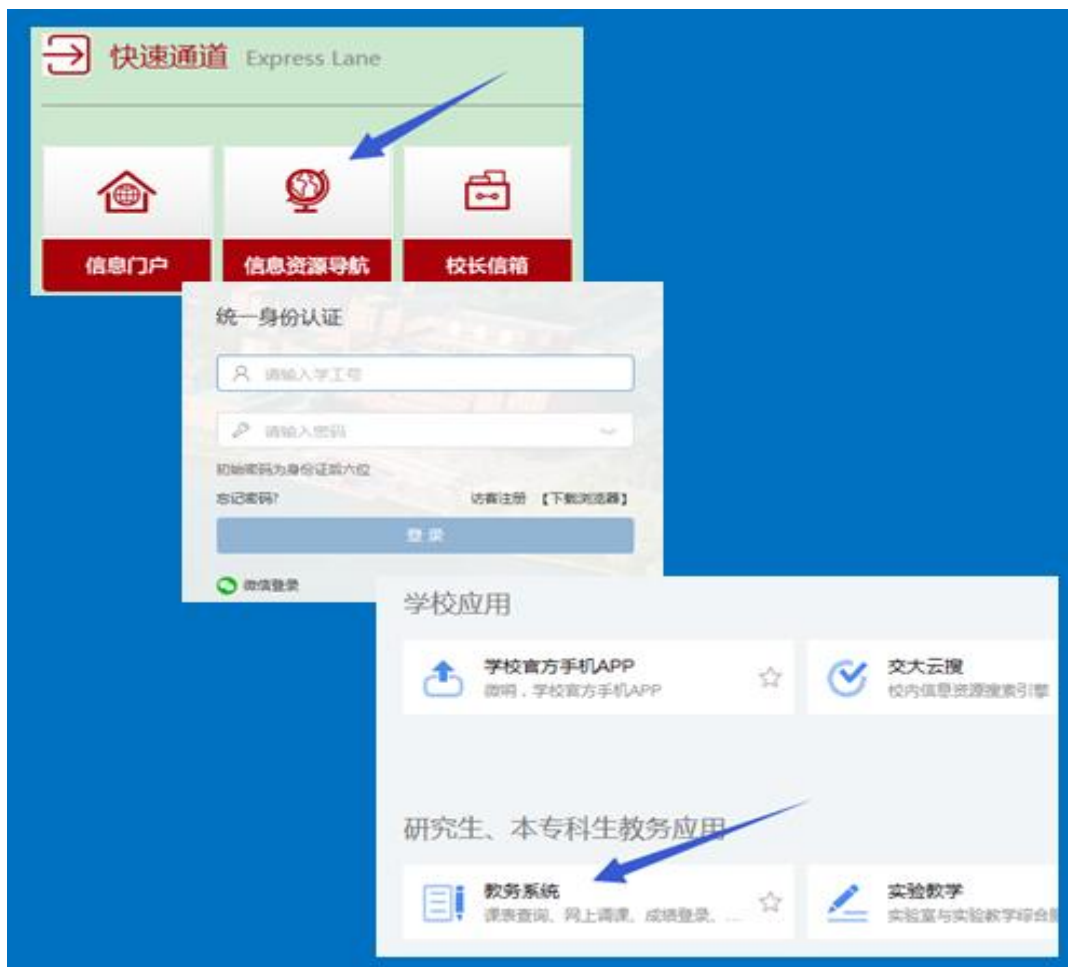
快速通道 Express Lane

信息门户
信息资源导航
校长信箱

统一身份认证

请输入学工号

请输入密码

初始密码为身份证后六位

忘记密码?
访客注册 【下载浏览器】

登录

微信登录

学校应用

学校官方手机APP
微哨，学校官方手机APP

交大云搜
校内信息资源搜索引擎

研究生、本专科生教务应用

教务系统
课表查询、网上调课、成绩登录、…

实验教学
实验室与实验教学综合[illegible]